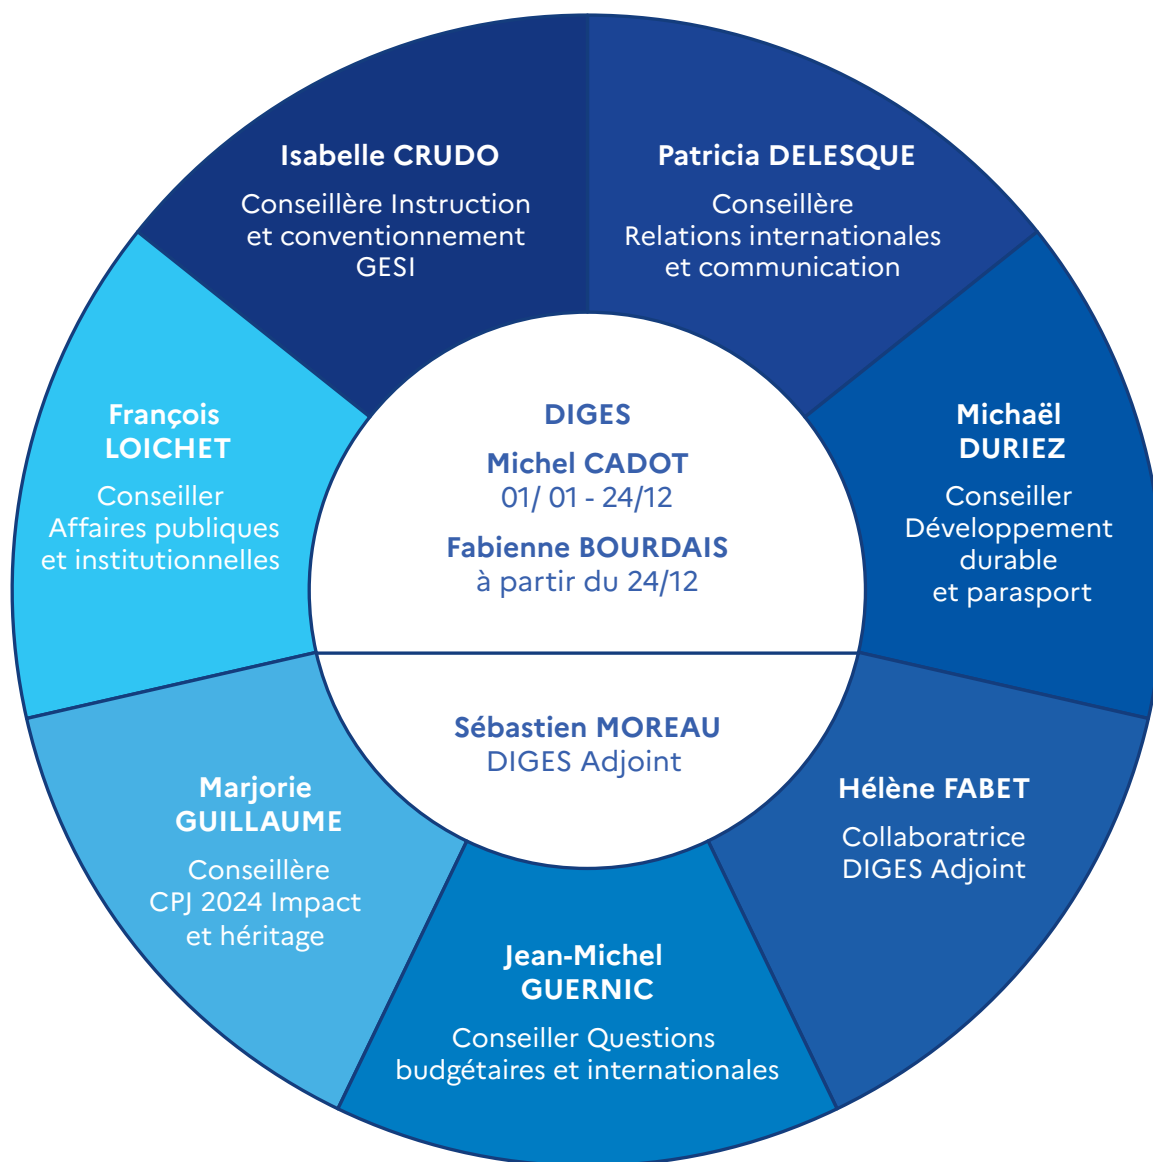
DIGES

Michel CADOT
01/ 01 - 24/12

Fabienne BOURDAIS
à partir du 24/12

Sébastien MOREAU
DIGES Adjoint

Isabelle CRUDO

Conseillère Instruction et conventionnement GESI

Patricia DELESQUE

Conseillère Relations internationales et communication

Michaël DURIEZ

Conseiller Développement durable et parasport

Hélène FABET

Collaboratrice DIGES Adjoint

Jean-Michel GUERNIC

Conseiller Questions budgétaires et internationales

Marjorie GUILLAUME

Conseillère CPJ 2024 Impact et héritage

François LOICHET

Conseiller Affaires publiques et institutionnelles